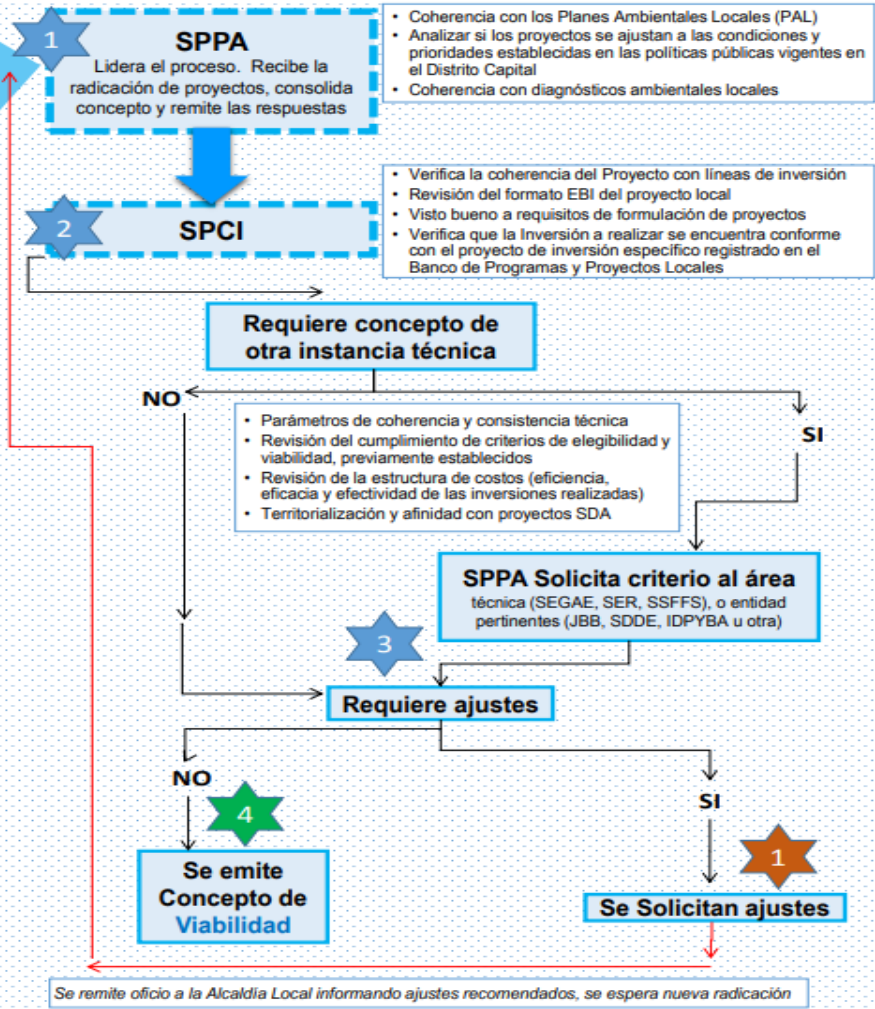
1

SPPA
Lidera el proceso. Recibe la radicación de proyectos, consolida concepto y remite las respuestas

• Coherencia con los Planes Ambientales Locales (PAL)
• Analizar si los proyectos se ajustan a las condiciones y prioridades establecidas en las políticas públicas vigentes en el Distrito Capital
• Coherencia con diagnósticos ambientales locales

2

SPCI

• Verifica la coherencia del Proyecto con líneas de inversión
• Revisión del formato EBI del proyecto local
• Visto bueno a requisitos de formulación de proyectos
• Verifica que la Inversión a realizar se encuentra conforme con el proyecto de inversión específico registrado en el Banco de Programas y Proyectos Locales

Requiere concepto de otra instancia técnica

NO

SI

• Parámetros de coherencia y consistencia técnica
• Revisión del cumplimiento de criterios de elegibilidad y viabilidad, previamente establecidos
• Revisión de la estructura de costos (eficiencia, eficacia y efectividad de las inversiones realizadas)
• Territorialización y afinidad con proyectos SDA

SPPA Solicita criterio al área técnica (SEGAE, SER, SSFFS), o entidad pertinentes (JBB, SDDE, IDPYBA u otra)

3

Requiere ajustes

NO

4

SI

1

Se emite Concepto de Viabilidad

Se Solicitan ajustes

Se remite oficio a la Alcaldía Local informando ajustes recomendados, se espera nueva radicación